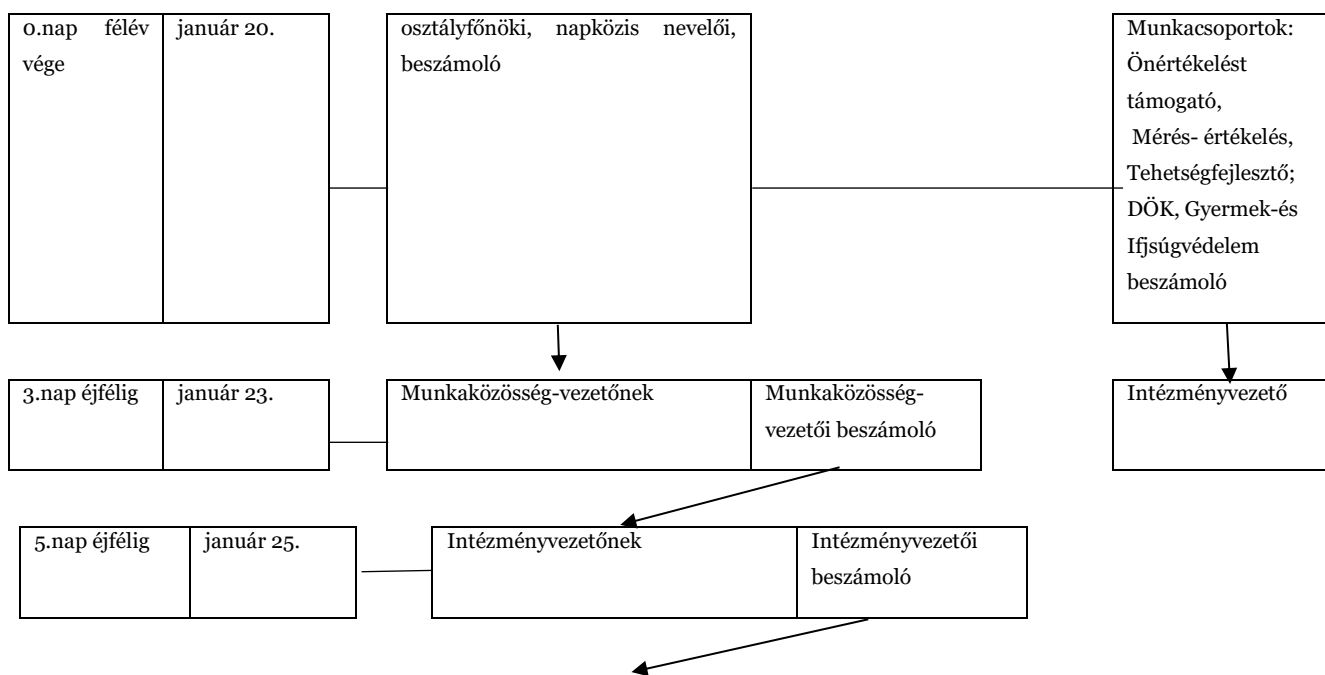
0.nap félév vége

január 20.

osztályfőnöki, napközis nevelői, beszámoló

Munkacsoportok: Önértékelést támogató, Mérés- értékelés, Tehetségfejlesztő; DÖK, Gyermek-és Ifjsúgvédelem beszámoló

3.nap éjfélig

január 23.

Munkaközösség-vezetőnek

Munkaközösség-vezetői beszámoló

Intézményvezető

5.nap éjfélig

január 25.

Intézményvezetőnek

Intézményvezetői beszámoló